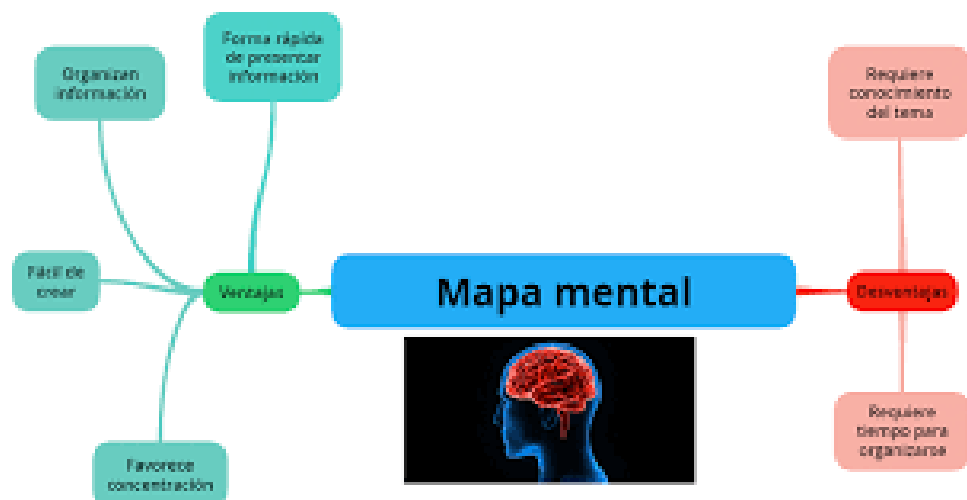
Mapa mental

Ventajas

Organizan información

Forma rápida de presentar información

Fácil de crear

Favorece concentración

Desventajas

Requiere conocimiento del tema

Requiere tiempo para organizarse